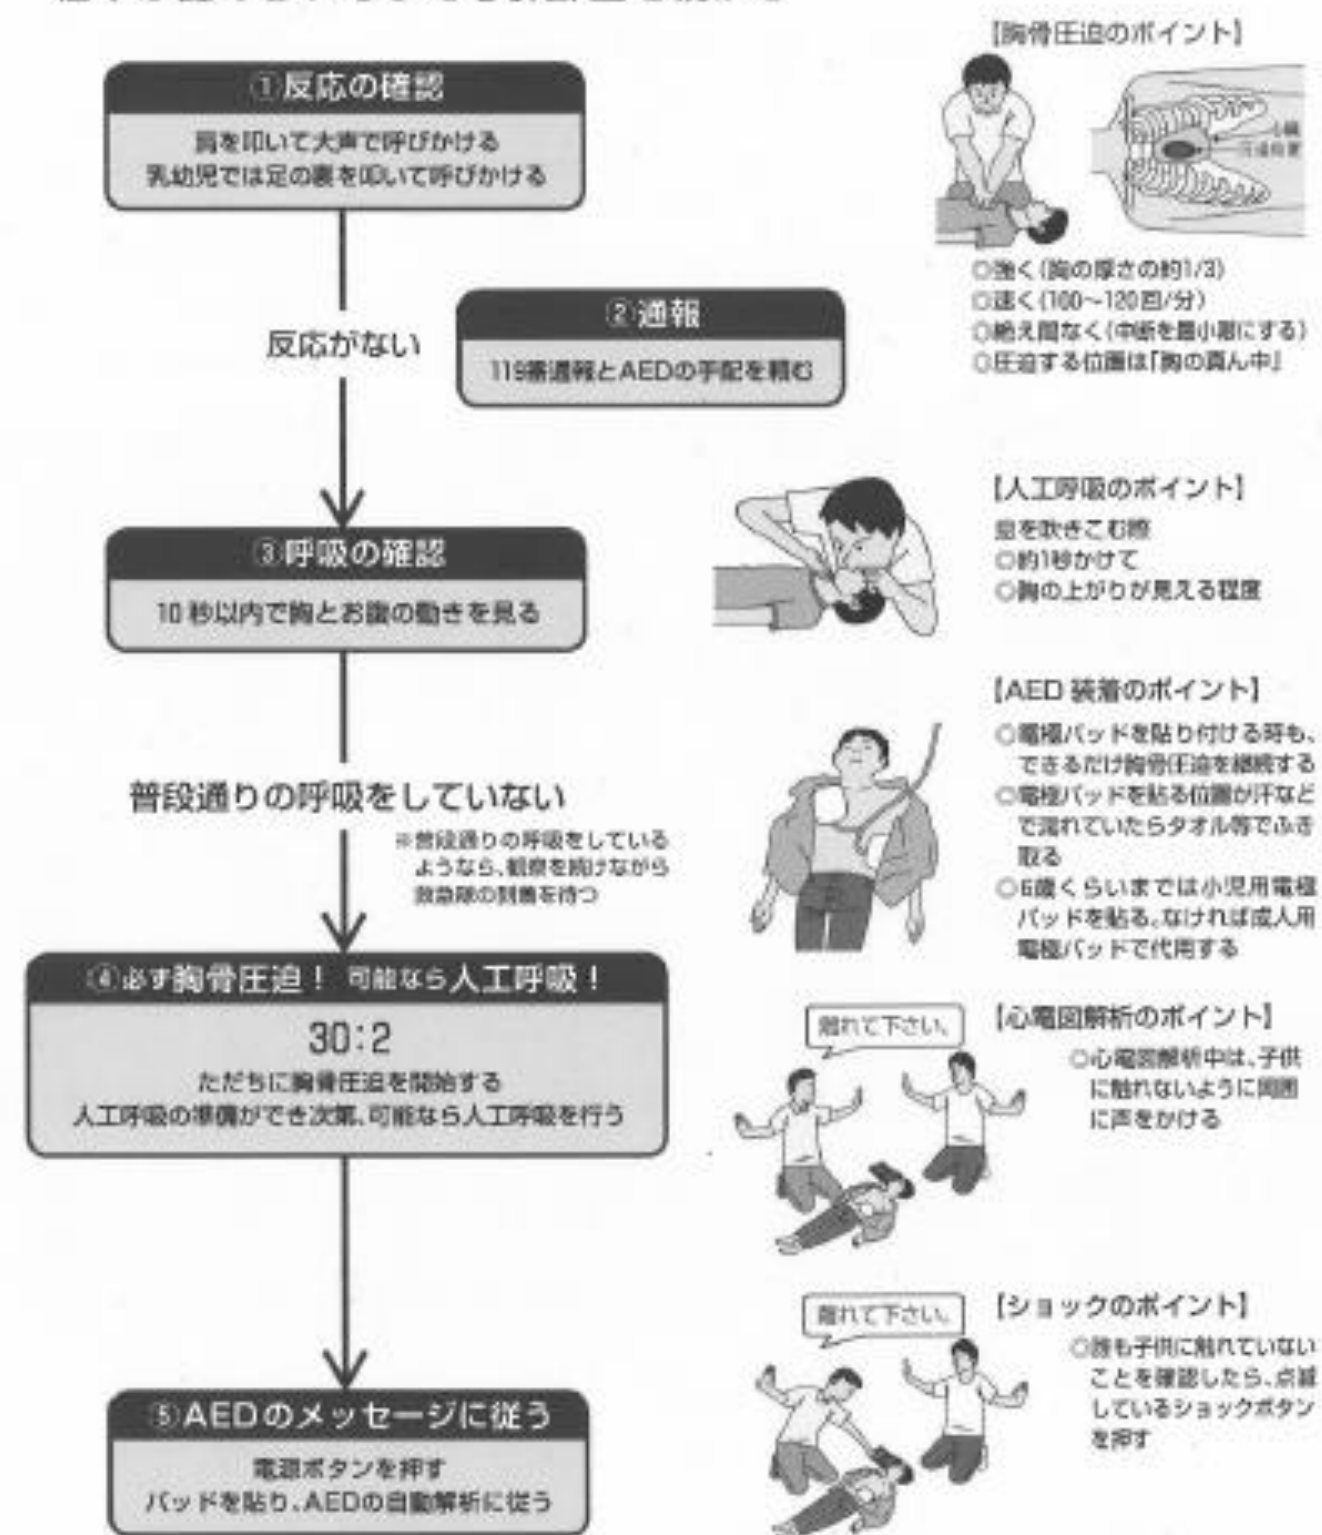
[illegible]

①反応の確認
肩を叩いて大声で呼びかける
乳幼児では足の裏を叩いて呼びかける

反応がない

②通報
119番通報とAEDの手配を頼む

③呼吸の確認
10秒以内で胸とお腹の動きを見る

普段通りの呼吸をしていない

※普段通りの呼吸をしているようなら、観察を続けながら救急隊の到着を待つ

④必ず胸骨圧迫！ 可能なら人工呼吸！
30:2
ただちに胸骨圧迫を開始する
人工呼吸の準備ができ次第、可能なら人工呼吸を行う

⑤AEDのメッセージに従う
電源ボタンを押す
パッドを貼り、AEDの自動解析に従う

【胸骨圧迫のポイント】
心臓
圧迫位置
○強く（胸の厚さの約1/3）
○速く（100～120回/分）
○絶え間なく（中断を最小限にする）
○圧迫する位置は「胸の真ん中」

【人工呼吸のポイント】
息を吹きこむ際
○約1秒かけて
○胸の上がりが見える程度

【AED装着のポイント】
○電極パッドを貼り付ける時も、できるだけ胸骨圧迫を継続する
○電極パッドを貼る位置が汗などで濡れていたらタオル等でふき取る
○6歳くらいまでは小児用電極パッドを貼る。なければ成人用電極パッドで代用する

離れて下さい。
【心電図解析のポイント】
○心電図解析中は、子供に触れないように周囲に声をかける

離れて下さい。
【ショックのポイント】
○誰も子供に触れていないことを確認したら、点滅しているショックボタンを押す